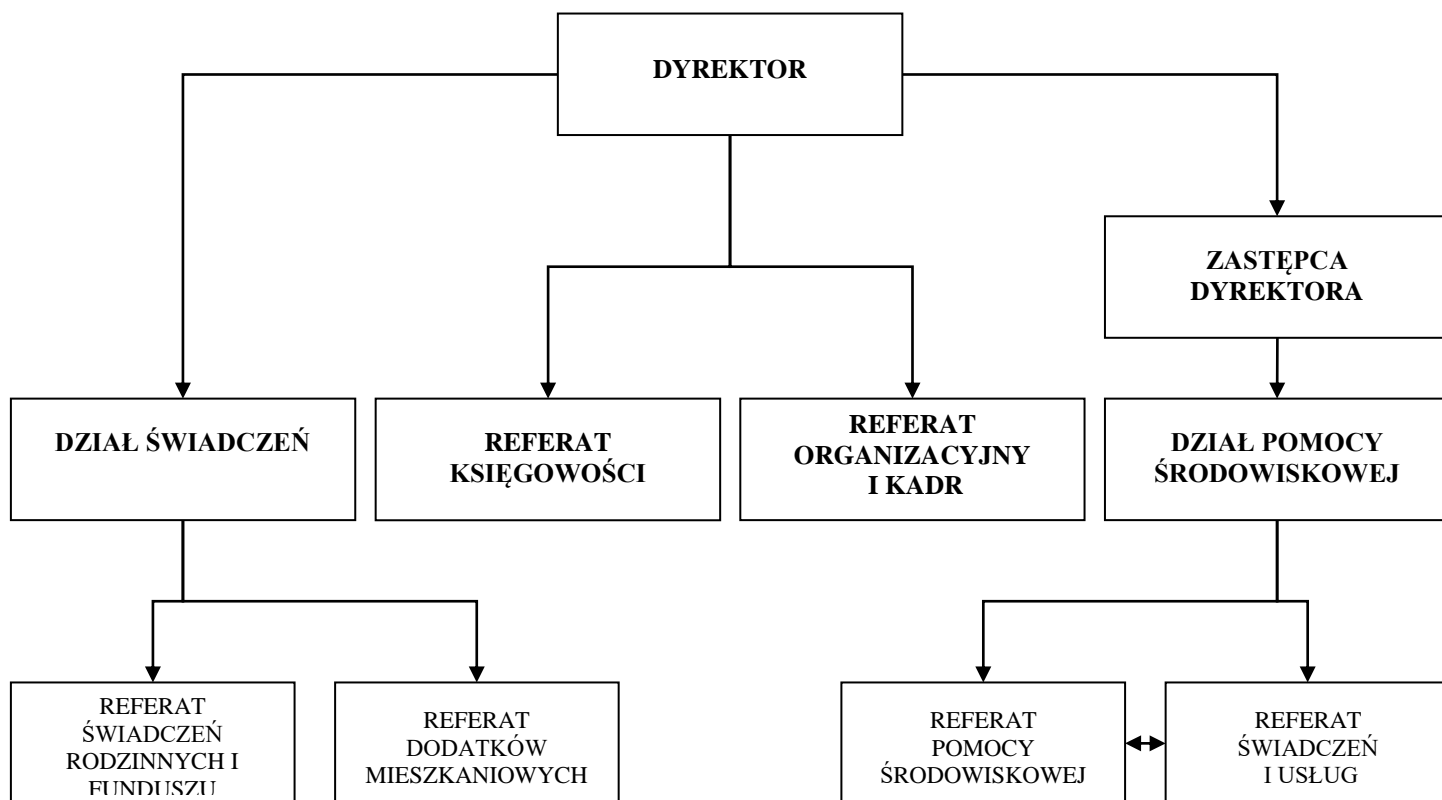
DYREKTOR

ZASTĘPCA DYREKTORA

DZIAŁ ŚWIADCZEŃ

REFERAT KSIĘGOWOŚCI

REFERAT ORGANIZACYJNY I KADR

DZIAŁ POMOCY ŚRODOWISKOWEJ

REFERAT ŚWIADCZEŃ RODZINNYCH I FUNDUSZU

REFERAT DODATKÓW MIESZKANIOWYCH

REFERAT POMOCY ŚRODOWISKOWEJ

REFERAT ŚWIADCZEŃ I USŁUG